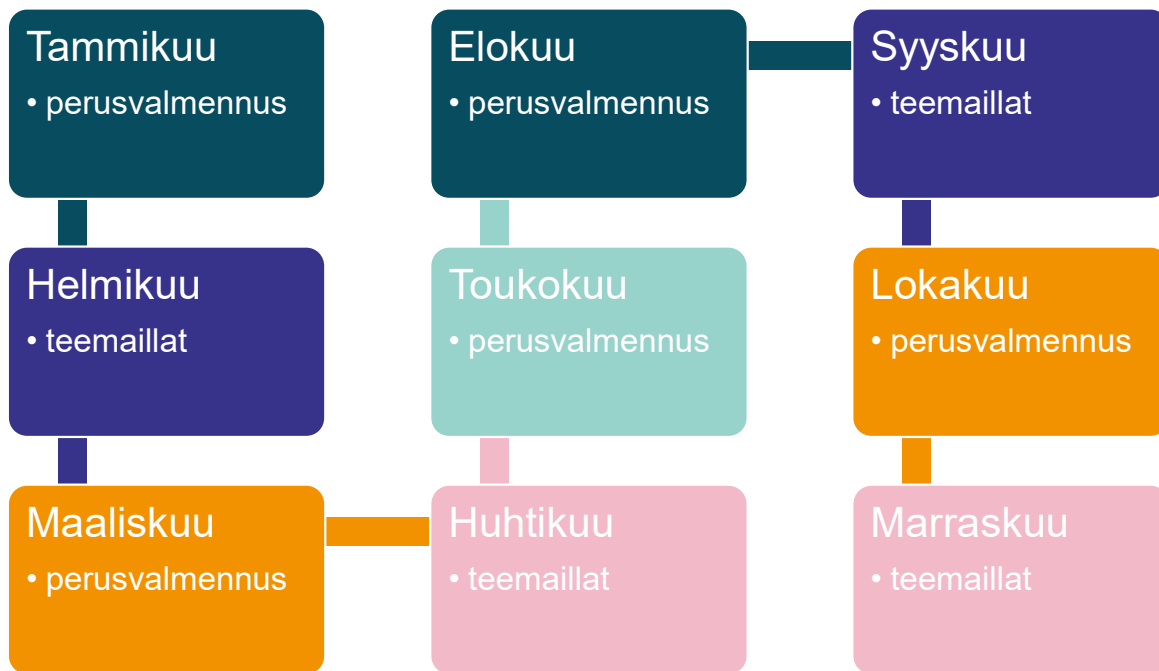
Tammikuu
• perusvalmennus

Helmikuu
• teemaillat

Maaliskuu
• perusvalmennus

Huhtikuu
• teemaillat

Toukokuu
• perusvalmennus

Elokuu
• perusvalmennus

Syyskuu
• teemaillat

Lokakuu
• perusvalmennus

Marraskuu
• teemaillat